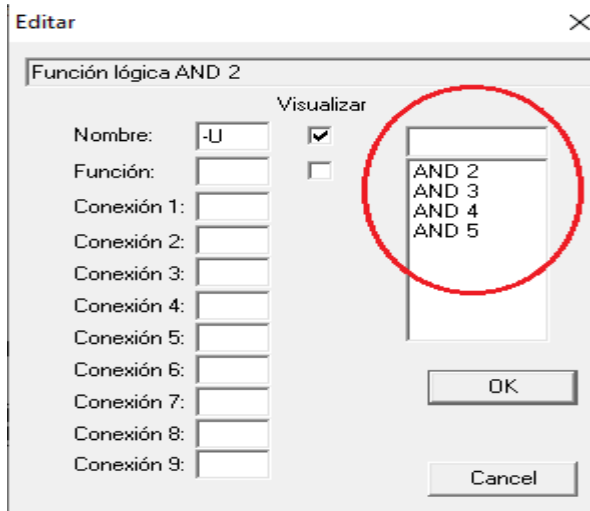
Editar
×

Función lógica AND 2

Visualizar

Nombre: -U

Función:

Conexión 1:

Conexión 2:

Conexión 3:

Conexión 4:

Conexión 5:

Conexión 6:

Conexión 7:

Conexión 8:

Conexión 9:

AND 2
AND 3
AND 4
AND 5

OK

Cancel